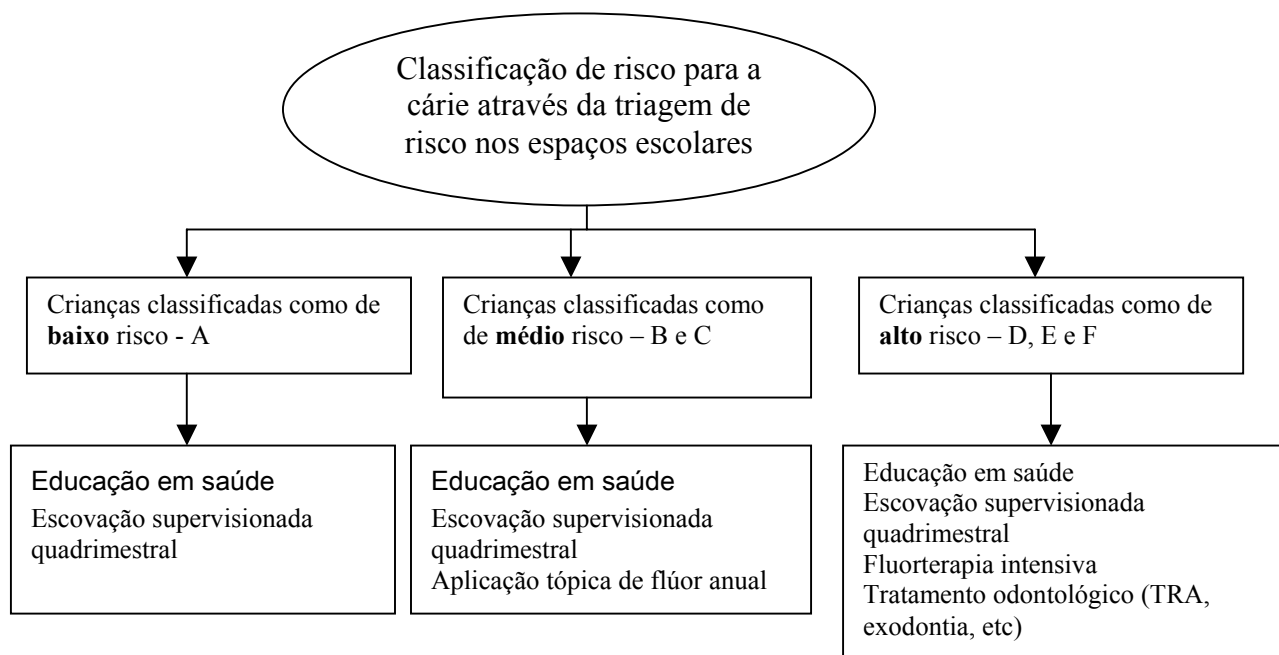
Classificação de risco para a cárie através da triagem de risco nos espaços escolares

Crianças classificadas como de **baixo** risco - A

Crianças classificadas como de **médio** risco – B e C

Crianças classificadas como de **alto** risco – D, E e F

Educação em saúde
Escovação supervisionada quadrimestral

Educação em saúde
Escovação supervisionada quadrimestral
Aplicação tópica de flúor anual

Educação em saúde
Escovação supervisionada quadrimestral
Fluorterapia intensiva
Tratamento odontológico (TRA, exodontia, etc)